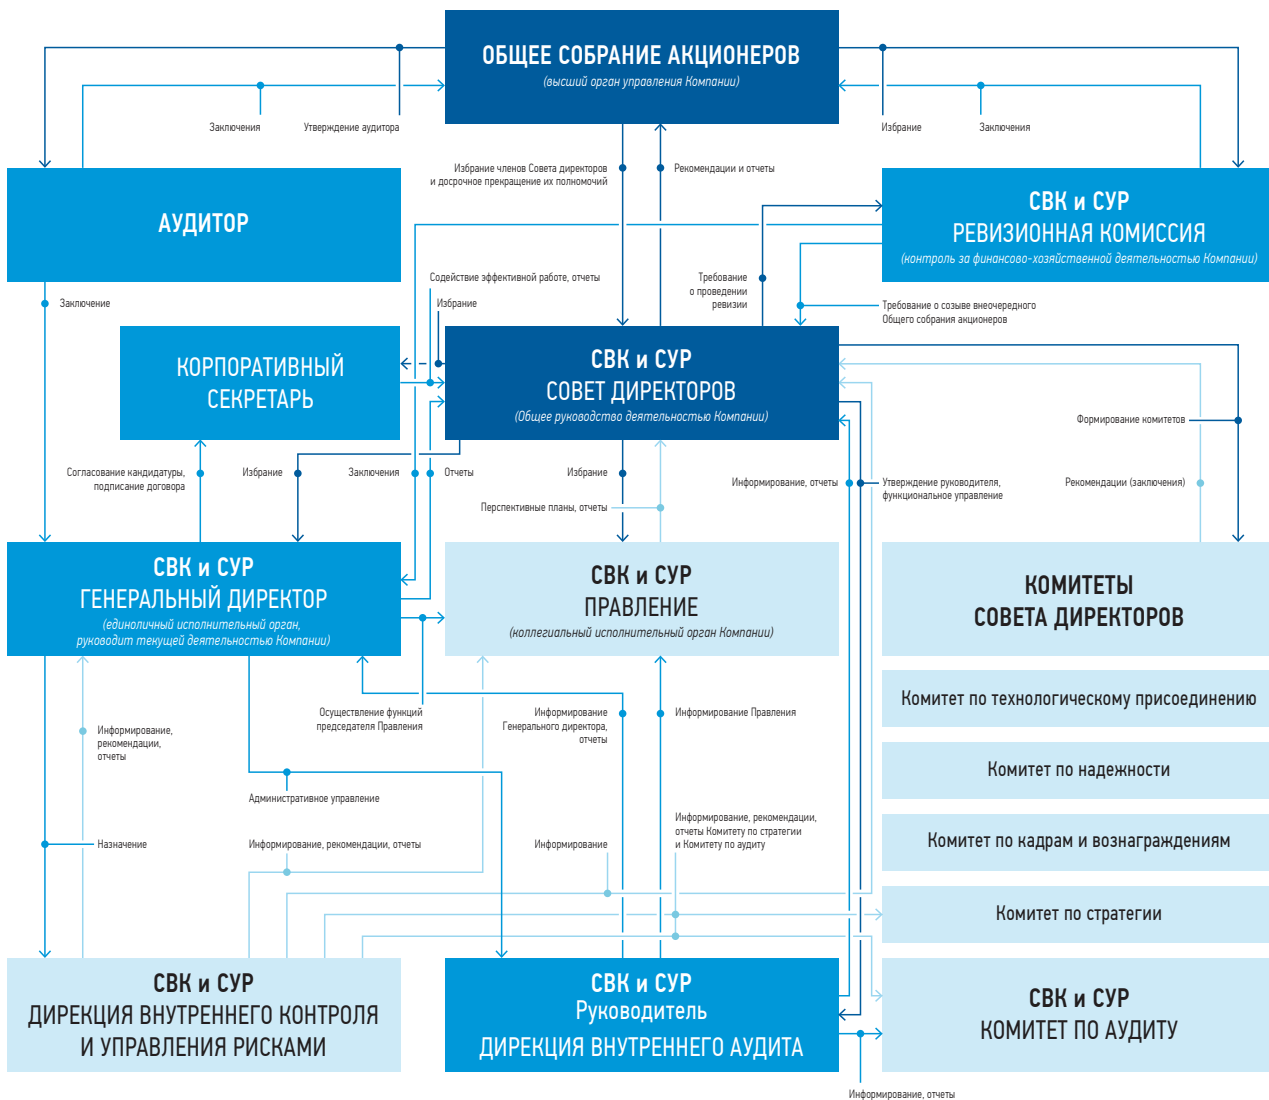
ОБЩЕЕ СОБРАНИЕ АКЦИОНЕРОВ
(высший орган управления Компании)

Заключения
Утверждение аудитора
Избрание
Заключения

АУДИТОР

Избрание членов Совета директоров и досрочное прекращение их полномочий
Рекомендации и отчеты

СВК и СУР
РЕВИЗИОННАЯ КОМИССИЯ
(контроль за финансово-хозяйственной деятельностью Компании)

Заключение
Содействие эффективной работе, отчеты
Избрание
Требование о проведении ревизии
Требование о созыве внеочередного Общего собрания акционеров

КОРПОРАТИВНЫЙ СЕКРЕТАРЬ

СВК и СУР
СОВЕТ ДИРЕКТОРОВ
(Общее руководство деятельностью Компании)

Формирование комитетов

Согласование кандидатуры, подписание договора
Избрание
Заключения
Отчеты
Избрание
Информирование, отчеты
Утверждение руководителя, функциональное управление
Рекомендации (заключения)
Перспективные планы, отчеты

СВК и СУР
ГЕНЕРАЛЬНЫЙ ДИРЕКТОР
(единоличный исполнительный орган, руководит текущей деятельностью Компании)

СВК и СУР
ПРАВЛЕНИЕ
(коллегиальный исполнительный орган Компании)

КОМИТЕТЫ
СОВЕТА ДИРЕКТОРОВ

Комитет по технологическому присоединению

Осуществление функций председателя Правления
Информирование Генерального директора, отчеты
Информирование Правления
Информирование, рекомендации, отчеты

Комитет по надежности

Административное управление

Комитет по кадрам и вознаграждениям

Назначение
Информирование, рекомендации, отчеты
Информирование
Информирование, рекомендации, отчеты Комитету по стратегии и Комитету по аудиту

Комитет по стратегии

СВК и СУР
ДИРЕКЦИЯ ВНУТРЕННЕГО КОНТРОЛЯ И УПРАВЛЕНИЯ РИСКАМИ

СВК и СУР
Руководитель
ДИРЕКЦИЯ ВНУТРЕННЕГО АУДИТА

СВК и СУР
КОМИТЕТ ПО АУДИТУ

Информирование, отчеты